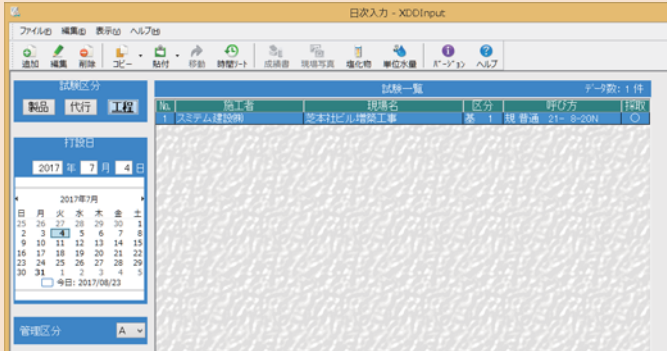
日次入力 - XDDInput

ファイル(F) 編集(E) 表示(V) ヘルプ(H)

追加 編集 削除 コピー 貼付 移動 時間データ 成績書 現場写真 塩化物 単位水量 バージョン ヘルプ

試験区分

製品 代行 工程

打設日

2017 年 7 月 4 日

2017年7月

| 日 | 月 | 火 | 水 | 木 | 金 | 土 |
|---|---|---|---|---|---|---|
| 25 | 26 | 27 | 28 | 29 | 30 | 1 |
| 2 | 3 | 4 | 5 | 6 | 7 | 8 |
| 9 | 10 | 11 | 12 | 13 | 14 | 15 |
| 16 | 17 | 18 | 19 | 20 | 21 | 22 |
| 23 | 24 | 25 | 26 | 27 | 28 | 29 |
| 30 | 31 | 1 | 2 | 3 | 4 | 5 |

今日: 2017/08/23

管理区分 A

試験一覧

データ数: 1 件

| No. | 施工者 | 現場名 | 区分 | 呼び方 | 採取 |
|---|---|---|---|---|---|
| 1 | スミテム建設(株) | 芝本社ビル増築工事 | 基 1 | 規 普通 21- 8-20N | ○ |